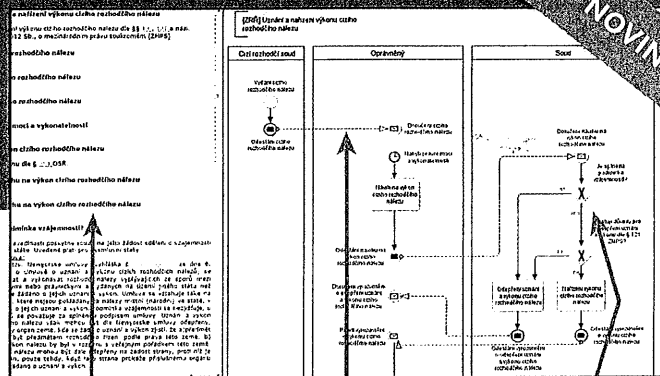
e nařízení výkonu cizího rozhodčího nálezu

ní výkonu cizího rozhodčího nálezu dle §§ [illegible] z. č. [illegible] 12 Sb., o mezinárodním právu soukromém (ZMPS)

rozhodčího nálezu

o rozhodčího nálezu

o rozhodčího nálezu

mnost a vykonatelnost

ého cizího rozhodčího nálezu

nu dle § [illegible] OSŘ

hu na výkon cizího rozhodčího nálezu

hu na výkon cizího rozhodčího nálezu

mínka vzájemnosti

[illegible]

[ZR8F] Uznání a nařízení výkonu cizího rozhodčího nálezu

NOVIN

| Cizí rozhodčí soud | Oprávněný | Soud |
|---|---|---|

Vydání cizího rozhodčího nálezu

Odeslání cizího rozhodčího nálezu

Doručení cizího rozhodčího nálezu

Uplynutí lhůty pro dobrovolné plnění

Získání opisu cizího rozhodčího nálezu

Doručení návrhu na nařízení výkonu cizího rozhodčího nálezu

Je splněna podmínka vzájemnosti?

Odmítnutí uznání a výkonu cizího rozhodčího nálezu

Nařízení výkonu cizího rozhodčího nálezu

Odeslání rozhodnutí o nařízení výkonu cizího rozhodčího nálezu

Odeslání rozhodnutí o odmítnutí uznání a výkonu cizího rozhodčího nálezu

Nebyl důvody pro odmítnutí uznání a výkonu dle § 121 ZMPS?